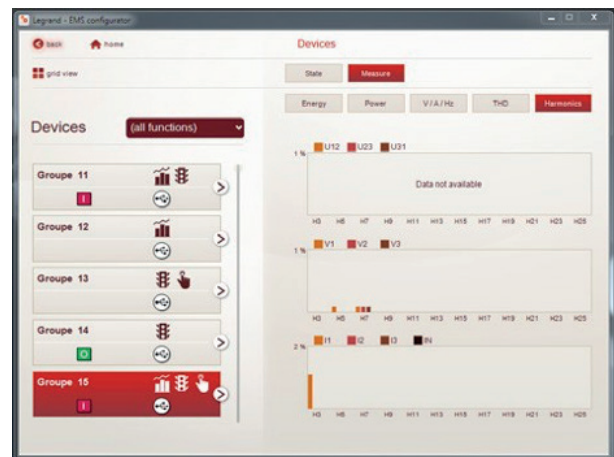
Legrand - EMS configurator

back home

Devices

grid view

State Measure

Energy Power V / A / Hz THD Harmonics

Devices (all functions)

Groupe 11
I

Groupe 12

Groupe 13

Groupe 14
O

Groupe 15
I

U12 U23 U31
1 %
Data not available
H3 H5 H7 H9 H11 H13 H15 H17 H19 H21 H23 H25

V1 V2 V3
1 %
H3 H5 H7 H9 H11 H13 H15 H17 H19 H21 H23 H25

I1 I2 I3 IN
2 %
H3 H5 H7 H9 H11 H13 H15 H17 H19 H21 H23 H25